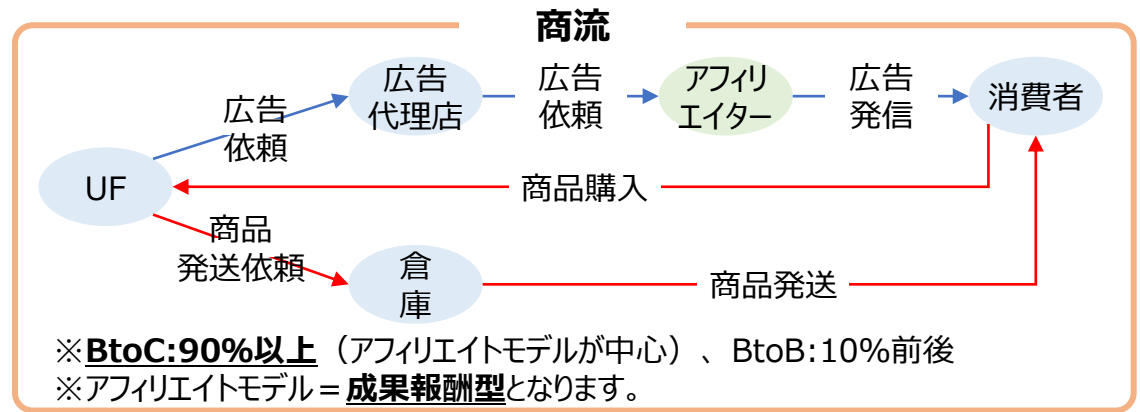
商流

広告依頼

広告代理店

広告依頼

アフィリエイター

広告発信

消費者

UF

商品購入

商品発送依頼

倉庫

商品発送

※**BtoC:90%以上**（アフィリエイトモデルが中心）、BtoB:10%前後
※アフィリエイトモデル＝**成果報酬型**となります。